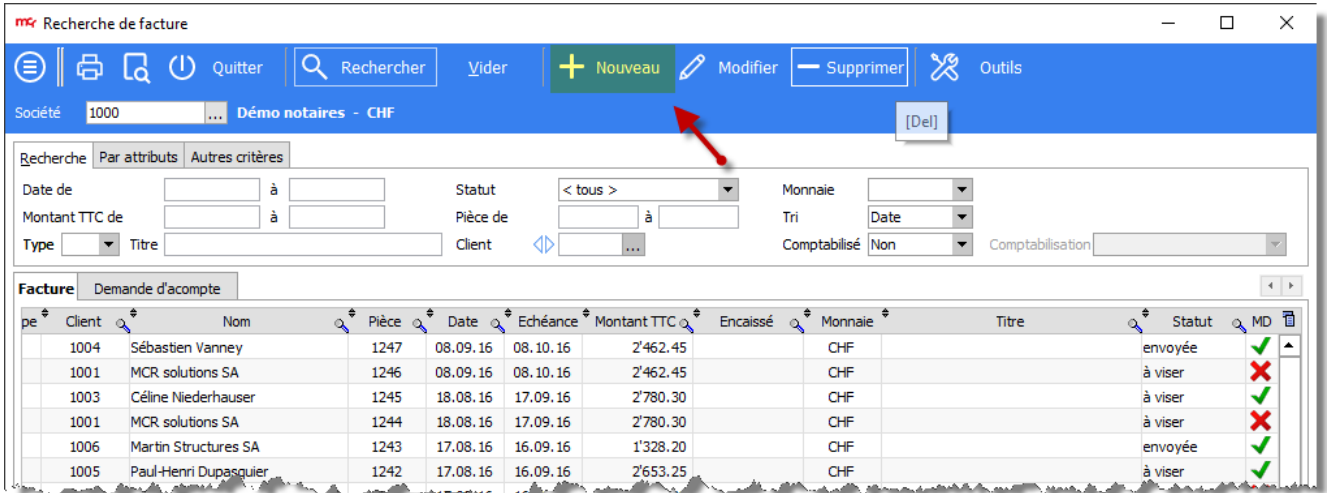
mcr Recherche de facture

Quitter Rechercher Vider Nouveau Modifier Supprimer Outils

Société 1000 ... Démo notaires - CHF

[Del]

Recherche Par attributs Autres critères

Date de à Statut < tous > Monnaie
Montant TTC de à Pièce de à Tri Date
Type Titre Client ... Comptabilisé Non Comptabilisation

Facture Demande d'acompte

| pe | Client | Nom | Pièce | Date | Echéance | Montant TTC | Encaissé | Monnaie | Titre | Statut | MD |
|---|---|---|---|---|---|---|---|---|---|---|---|
| | 1004 | Sébastien Vanney | 1247 | 08.09.16 | 08.10.16 | 2'462.45 | | CHF | | envoyée | ✓ |
| | 1001 | MCR solutions SA | 1246 | 08.09.16 | 08.10.16 | 2'462.45 | | CHF | | à viser | ✗ |
| | 1003 | Céline Niederhauser | 1245 | 18.08.16 | 17.09.16 | 2'780.30 | | CHF | | à viser | ✓ |
| | 1001 | MCR solutions SA | 1244 | 18.08.16 | 17.09.16 | 2'780.30 | | CHF | | à viser | ✗ |
| | 1006 | Martin Structures SA | 1243 | 17.08.16 | 16.09.16 | 1'328.20 | | CHF | | envoyée | ✓ |
| | 1005 | Paul-Henri Dupasquier | 1242 | 17.08.16 | 16.09.16 | 2'653.25 | | CHF | | à viser | ✓ |